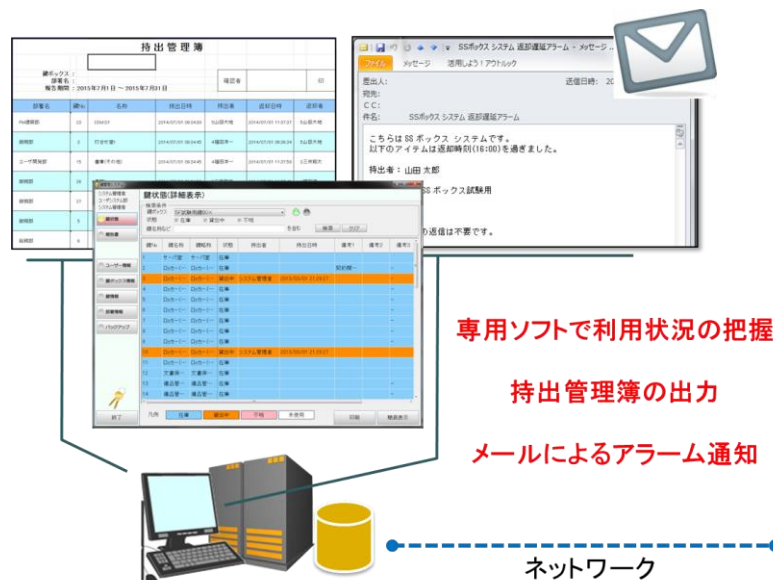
持出管理簿

鍵ボックス：
部署名：
報告期間：2015年7月1日 ～ 2015年7月31日

確認者

SSボックス システム 返却遅延アラーム - メッセージ

ファイル　メッセージ　活用しよう！アウトルック

差出人：
宛先：
C C：
件名：　SSボックス システム 返却遅延アラーム

送信日時：20

こちらは SS ボックス システムです。
以下のアイテムは返却時刻(16:00)を過ぎました。

持出者：山田 太郎

SS ボックス試験用

の返信は不要です。

鍵状態(詳細表示)

ユーザー情報
鍵情報
部署情報
終了

専用ソフトで利用状況の把握

持出管理簿の出力

メールによるアラーム通知

ネットワーク